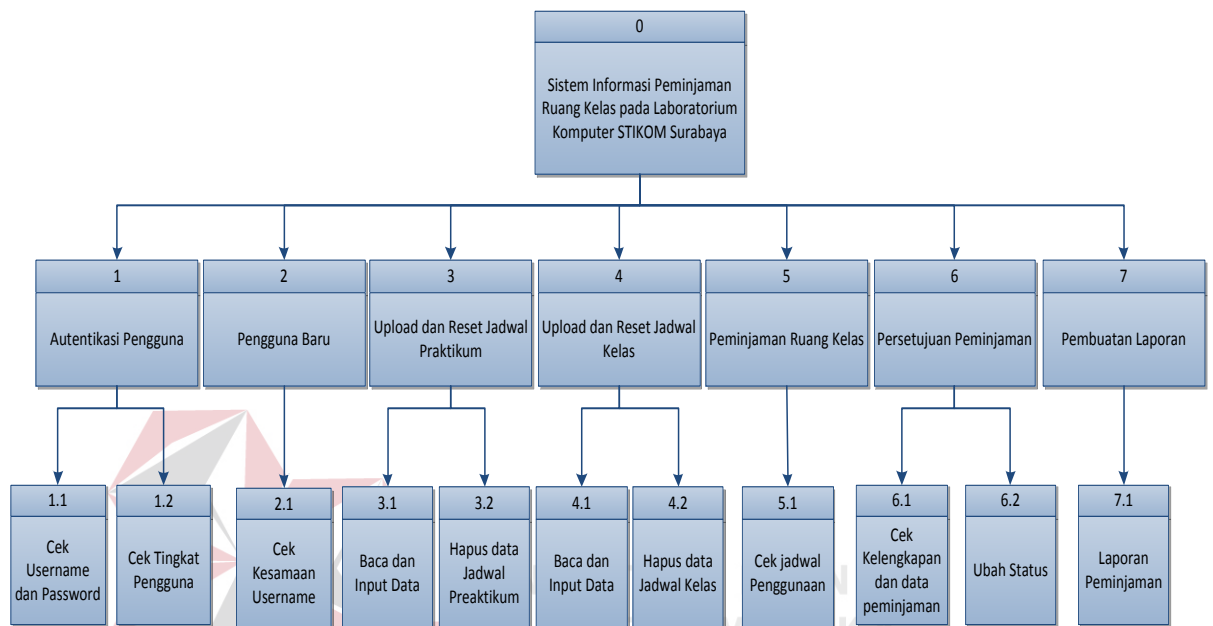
0

Sistem Informasi Peminjaman Ruang Kelas pada Laboratorium Komputer STIKOM Surabaya

1

Autentikasi Pengguna

2

Pengguna Baru

3

Upload dan Reset Jadwal Praktikum

4

Upload dan Reset Jadwal Kelas

5

Peminjaman Ruang Kelas

6

Persetujuan Peminjaman

7

Pembuatan Laporan

1.1

Cek Username dan Password

1.2

Cek Tingkat Pengguna

2.1

Cek Kesamaan Username

3.1

Baca dan Input Data

3.2

Hapus data Jadwal Preaktikum

4.1

Baca dan Input Data

4.2

Hapus data Jadwal Kelas

5.1

Cek jadwal Penggunaan

6.1

Cek Kelengkapan dan data peminjaman

6.2

Ubah Status

7.1

Laporan Peminjaman